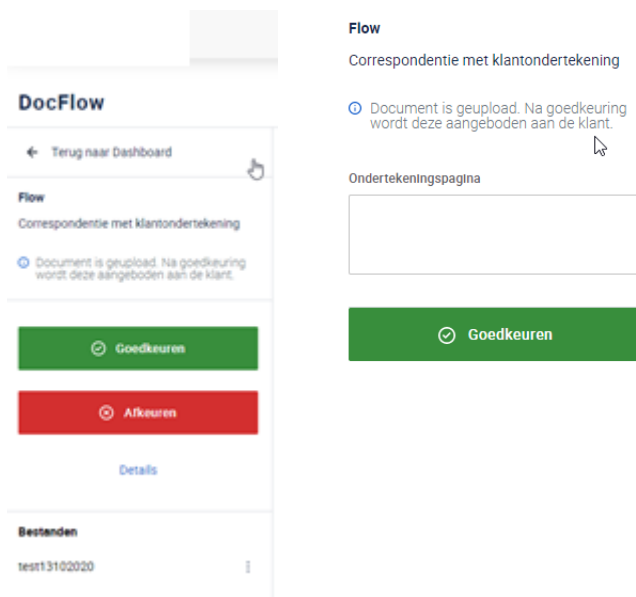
DocFlow

Terug naar Dashboard

Flow

Correspondentie met klantondertekening

Document is geupload. Na goedkeuring wordt deze aangeboden aan de klant.

Goedkeuren

Afkeuren

Details

Bestanden

test13102020

Flow

Correspondentie met klantondertekening

Document is geupload. Na goedkeuring wordt deze aangeboden aan de klant.

Ondertekeningspagina

Goedkeuren